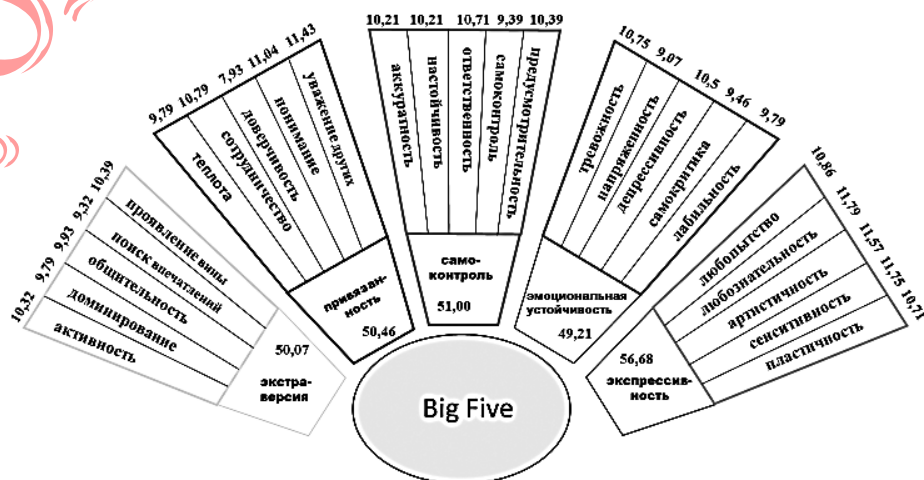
10,32 9,79 9,93 9,32 10,39

проявление вины
поиск впечатлений
общительность
доминирование
активность

50,07
экстра-версия

9,79 10,79 7,93 11,04 11,43

уважение других
понимание
доверчивость
сотрудничество
теплота

привязанность
50,46

10,21 10,21 10,71 9,39 10,39

аккуратность
настойчивость
ответственность
самоконтроль
предусмотрительность

само-контроль
51,00

10,75 9,07 10,5 9,46 9,79

тревожность
напряженность
депрессивность
самокритика
лабильность

эмоциональная устойчивость
49,21

10,86 11,79 11,57 11,75 10,71

любопытство
любознательность
артистичность
сенситивность
пластичность

56,68
экспрессивность

Big Five